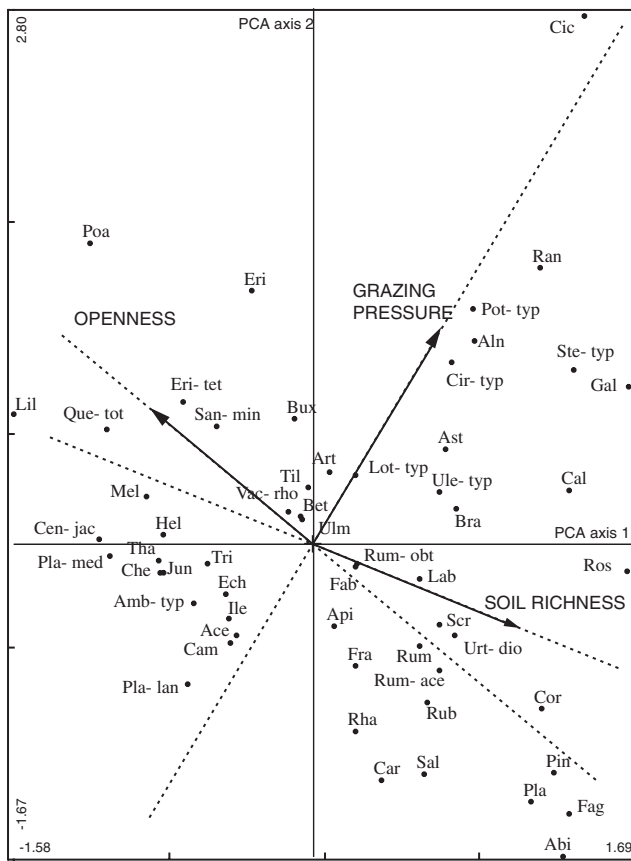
PCA axis 2
2.80
Cic
Poa
Ran
Eri
GRAZING PRESSURE
Pot- typ
OPENNESS
Aln
Ste- typ
Cir- typ
Gal
Lil
Eri- tet
Que- tot
San- min
Bux
Ast
Art
Lot- typ
Til
Ule- typ
Cal
Mel
Vac- rho
Bet
Bra
Hel
Ulm
Cen- jac
PCA axis 1
Pla- med
Tha
Rum- obt
Che
Jun
Tri
Ros
Fab
Lab
Ech
SOIL RICHNESS
Amb- typ
Ile
Api
Scr
Ace
Urt- dio
Cam
Fra
Rum
Rum- ace
Pla- lan
Cor
Rub
Rha
Sal
Pin
Car
Pla
Fag
-1.67
Abi
-1.58
1.69